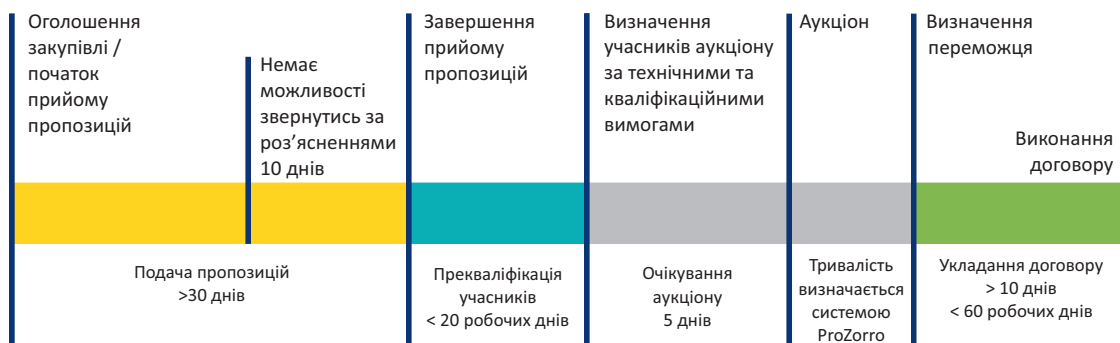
Оголошення закупівлі / початок прийому пропозицій

Немає можливості звернутись за роз’ясненнями 10 днів

Завершення прийому пропозицій

Визначення учасників аукціону за технічними та кваліфікаційними вимогами

Аукціон

Визначення переможця

Виконання договору

Подача пропозицій >30 днів

Преквваліфікація учасників < 20 робочих днів

Очікування аукціону 5 днів

Тривалість визначається системою ProZorro

Укладання договору > 10 днів < 60 робочих днів